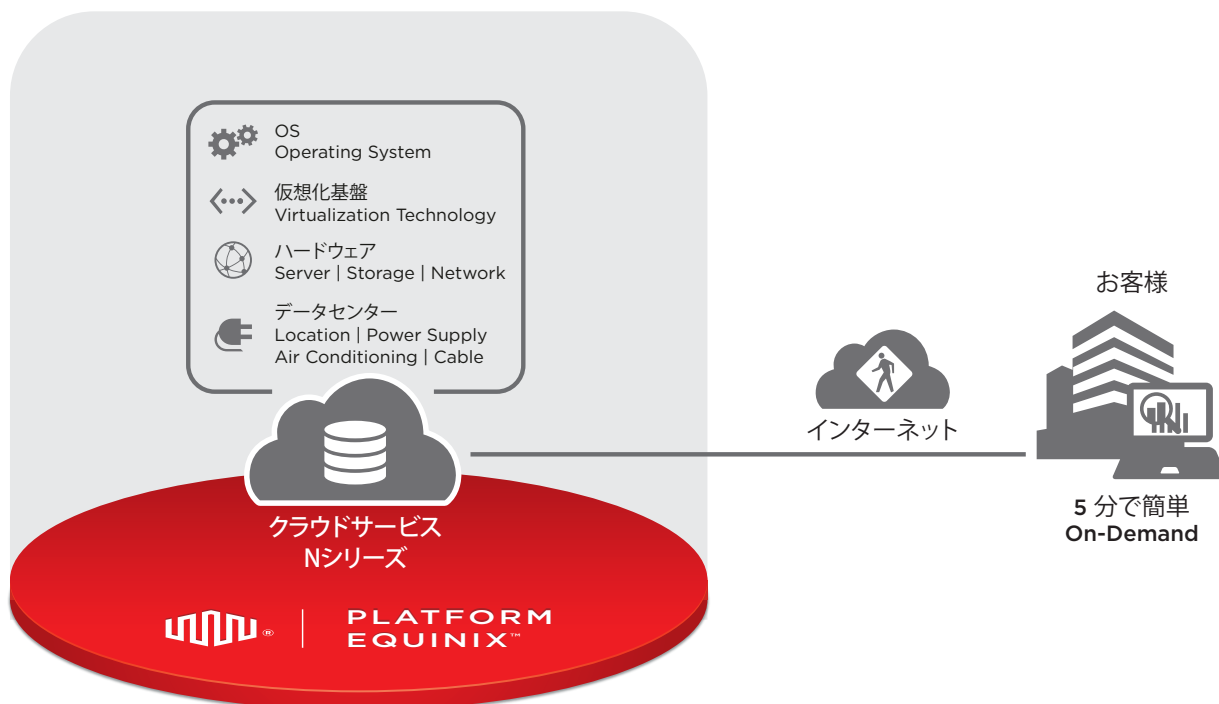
OS
Operating System

仮想化基盤
Virtualization Technology

ハードウェア
Server | Storage | Network

データセンター
Location | Power Supply
Air Conditioning | Cable

クラウドサービス
Nシリーズ

PLATFORM
EQUINIX™

インターネット

お客様

5 分で簡単
On-Demand